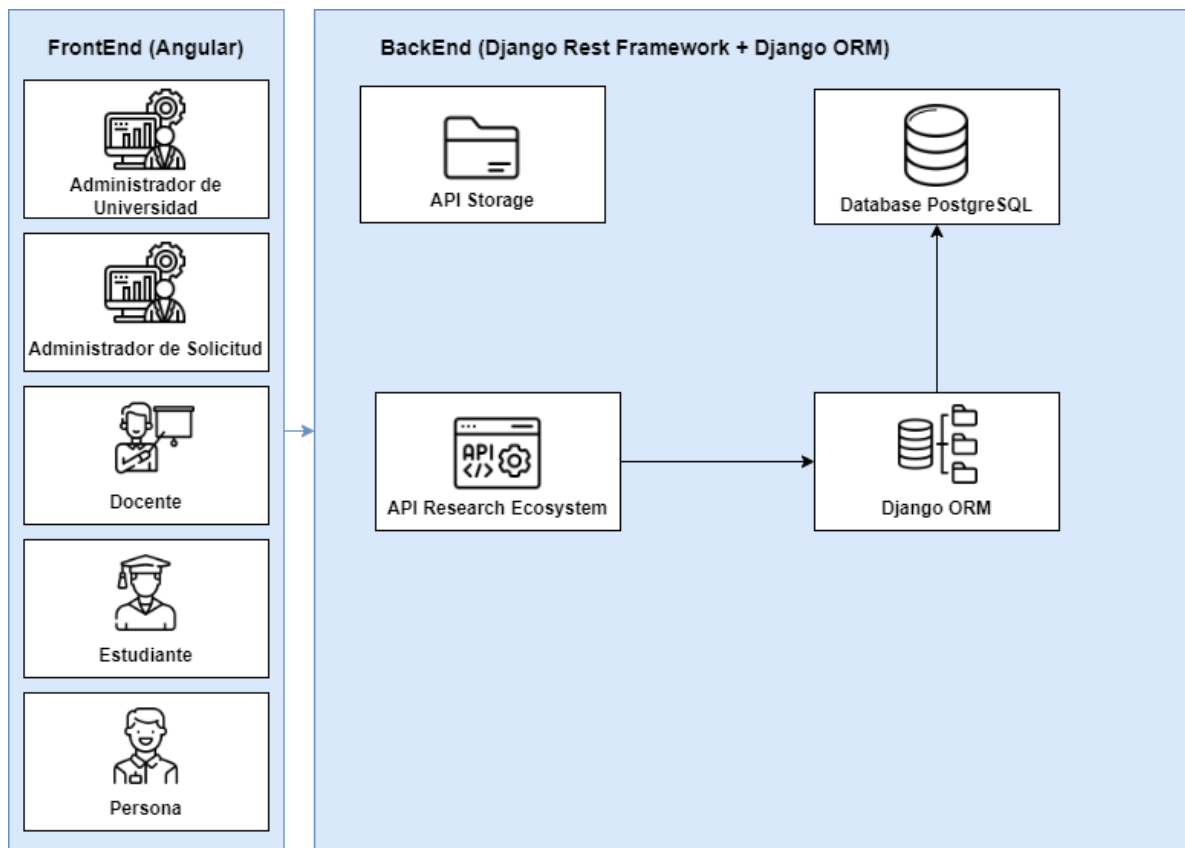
FrontEnd (Angular)

Administrador de Universidad

Administrador de Solicitud

Docente

Estudiante

Persona

BackEnd (Django Rest Framework + Django ORM)

API Storage

Database PostgreSQL

API

API Research Ecosystem

Django ORM